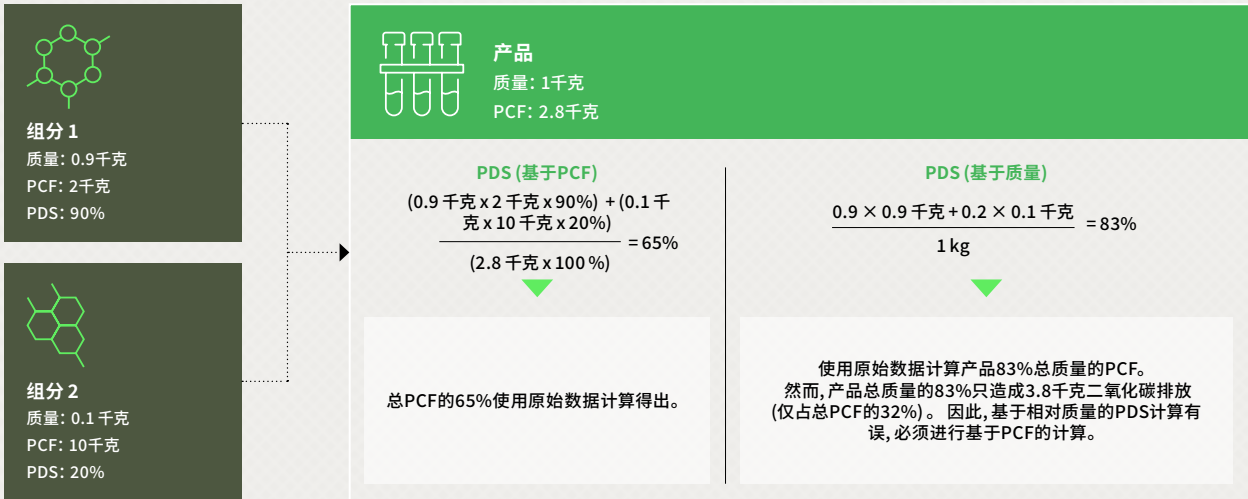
组分 1
质量: 0.9千克
PCF: 2千克
PDS: 90%

组分 2
质量: 0.1 千克
PCF: 10千克
PDS: 20%

产品
质量: 1千克
PCF: 2.8千克

PDS (基于PCF)

$\frac{(0.9 \text{ 千克 x 2 千克 x } 90\%) + (0.1 \text{ 千克 x 10 千克 x } 20\%)}{(2.8 \text{ 千克 x } 100\%)} = 65\%$

总PCF的65%使用原始数据计算得出。

PDS (基于质量)

$\frac{0.9 \times 0.9 \text{ 千克} + 0.2 \times 0.1 \text{ 千克}}{1 \text{ kg}} = 83\%$

使用原始数据计算产品83%总质量的PCF。然而, 产品总质量的83%只造成3.8千克二氧化碳排放(仅占总PCF的32%)。 因此, 基于相对质量的PDS计算有误, 必须进行基于PCF的计算。